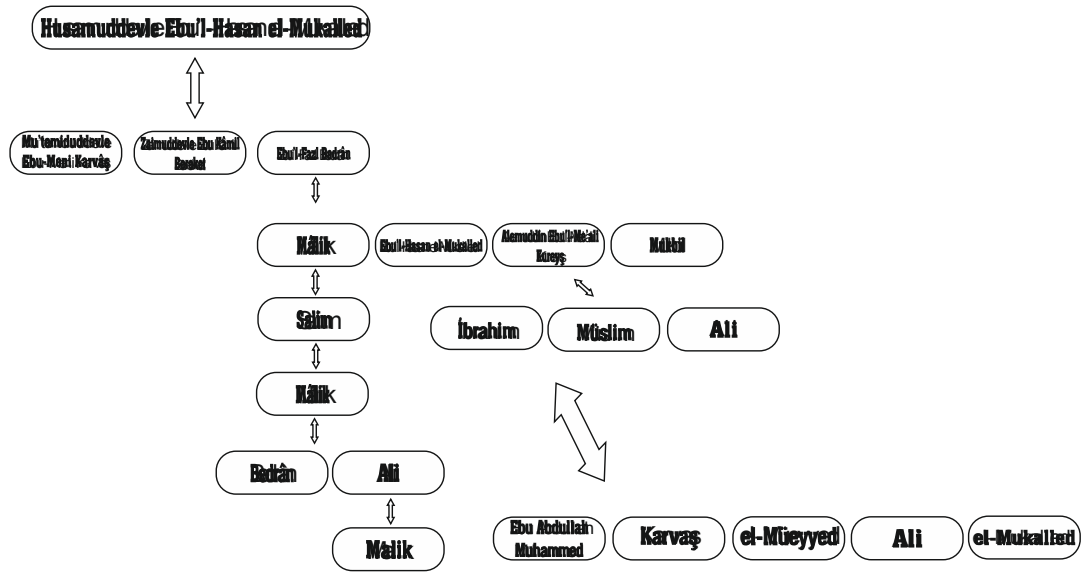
Husamuddevle Ebu'l-Hasan el-Mukalled

Mu'temiduddevle Ebu-Meni Karvâş

Zaimuddevle Ebu Kâmil Bereket

Ebu'l-Fazl Bedrân

Mâlik

Ebu'l-Hasan el-Mukalled

Alemuddin Ebu'l-Ma'ali Kureyş

Mukbil

Sâlim

İbrahim

Müslim

Ali

Mâlik

Bedrân

Ali

Mâlik

Ebu Abdullah Muhammed

Karvaş

el-Müeyyed

Ali

el-Mukalled